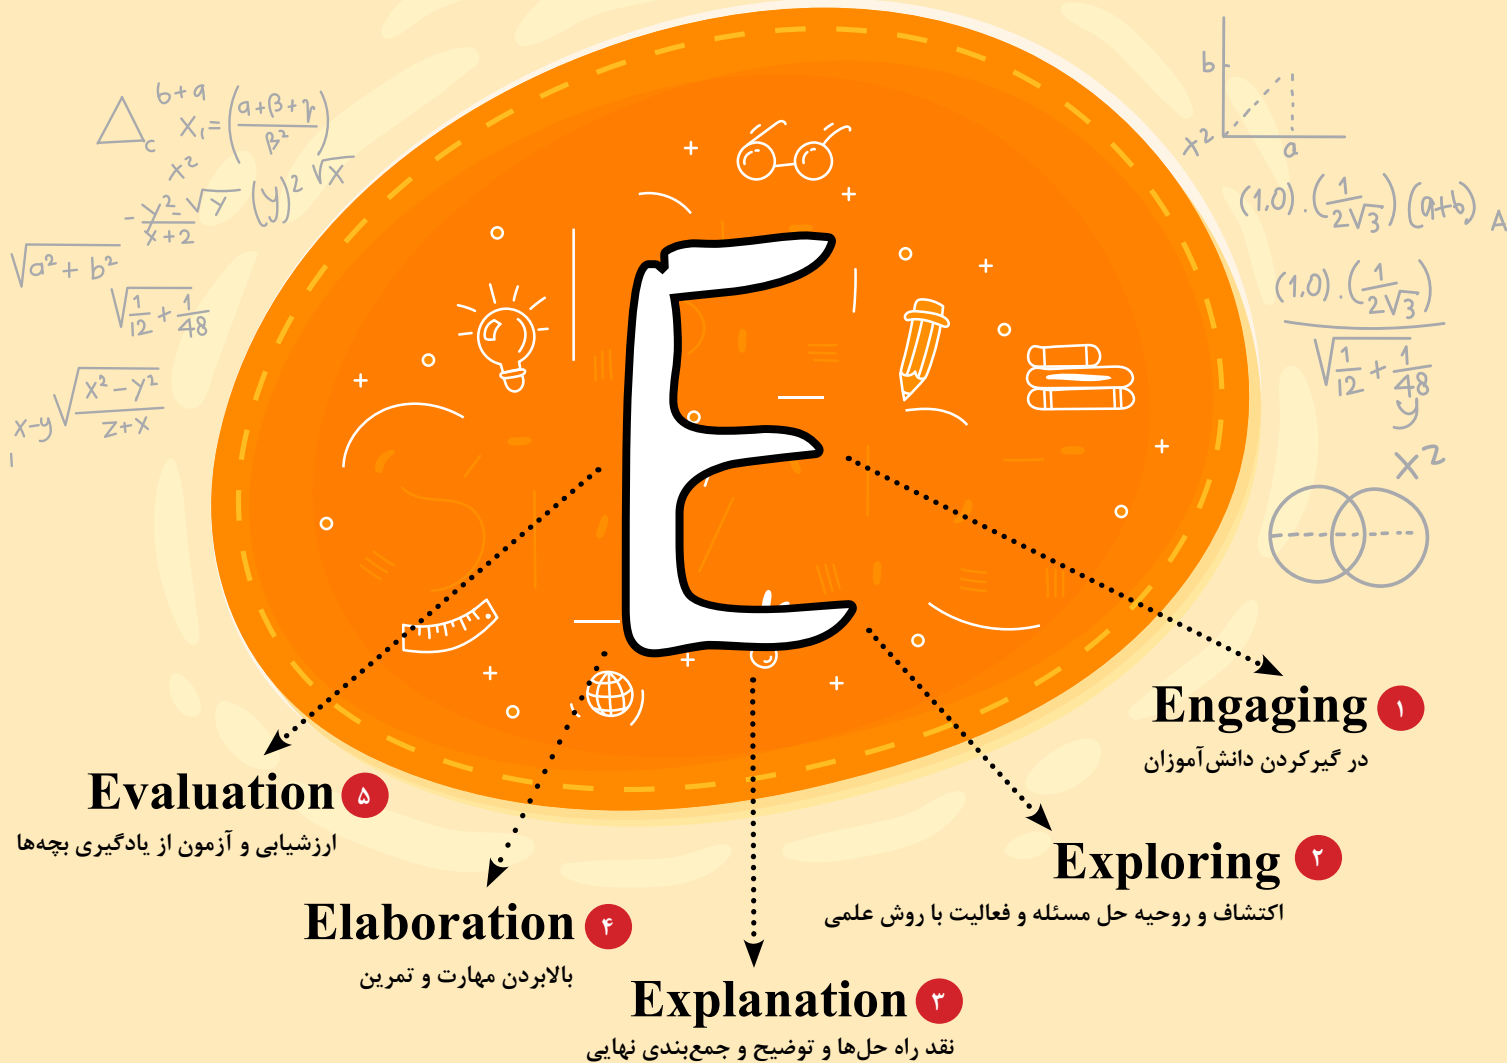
E

Engaging ۱
در گیرکردن دانش‌آموزان

Exploring ۲
اکتشاف و روحیه حل مسئله و فعالیت با روش علمی

Explanation ۳
نقد راه حل‌ها و توضیح و جمع‌بندی نهایی

Elaboration ۴
بالابردن مهارت و تمرین

Evaluation ۵
ارزشیابی و آزمون از یادگیری بچه‌ها

$b+a$ $x_1 = \left(\frac{a+\beta+\gamma}{\beta^2}\right)$ $x^2$ $-\frac{y^2}{x+2}\sqrt{y}$ $(y)^2$ $\sqrt{x}$ $\sqrt{a^2+b^2}$ $\sqrt{\frac{1}{12}+\frac{1}{48}}$ $x-y\sqrt{\frac{x^2-y^2}{z+x}}$ $b$ $x^2$ $a$ $(1,0).\left(\frac{1}{2\sqrt{3}}\right)(a+b)$ $\frac{(1,0).\left(\frac{1}{2\sqrt{3}}\right)}{\sqrt{\frac{1}{12}+\frac{1}{48}}}$ $y$ $x^2$